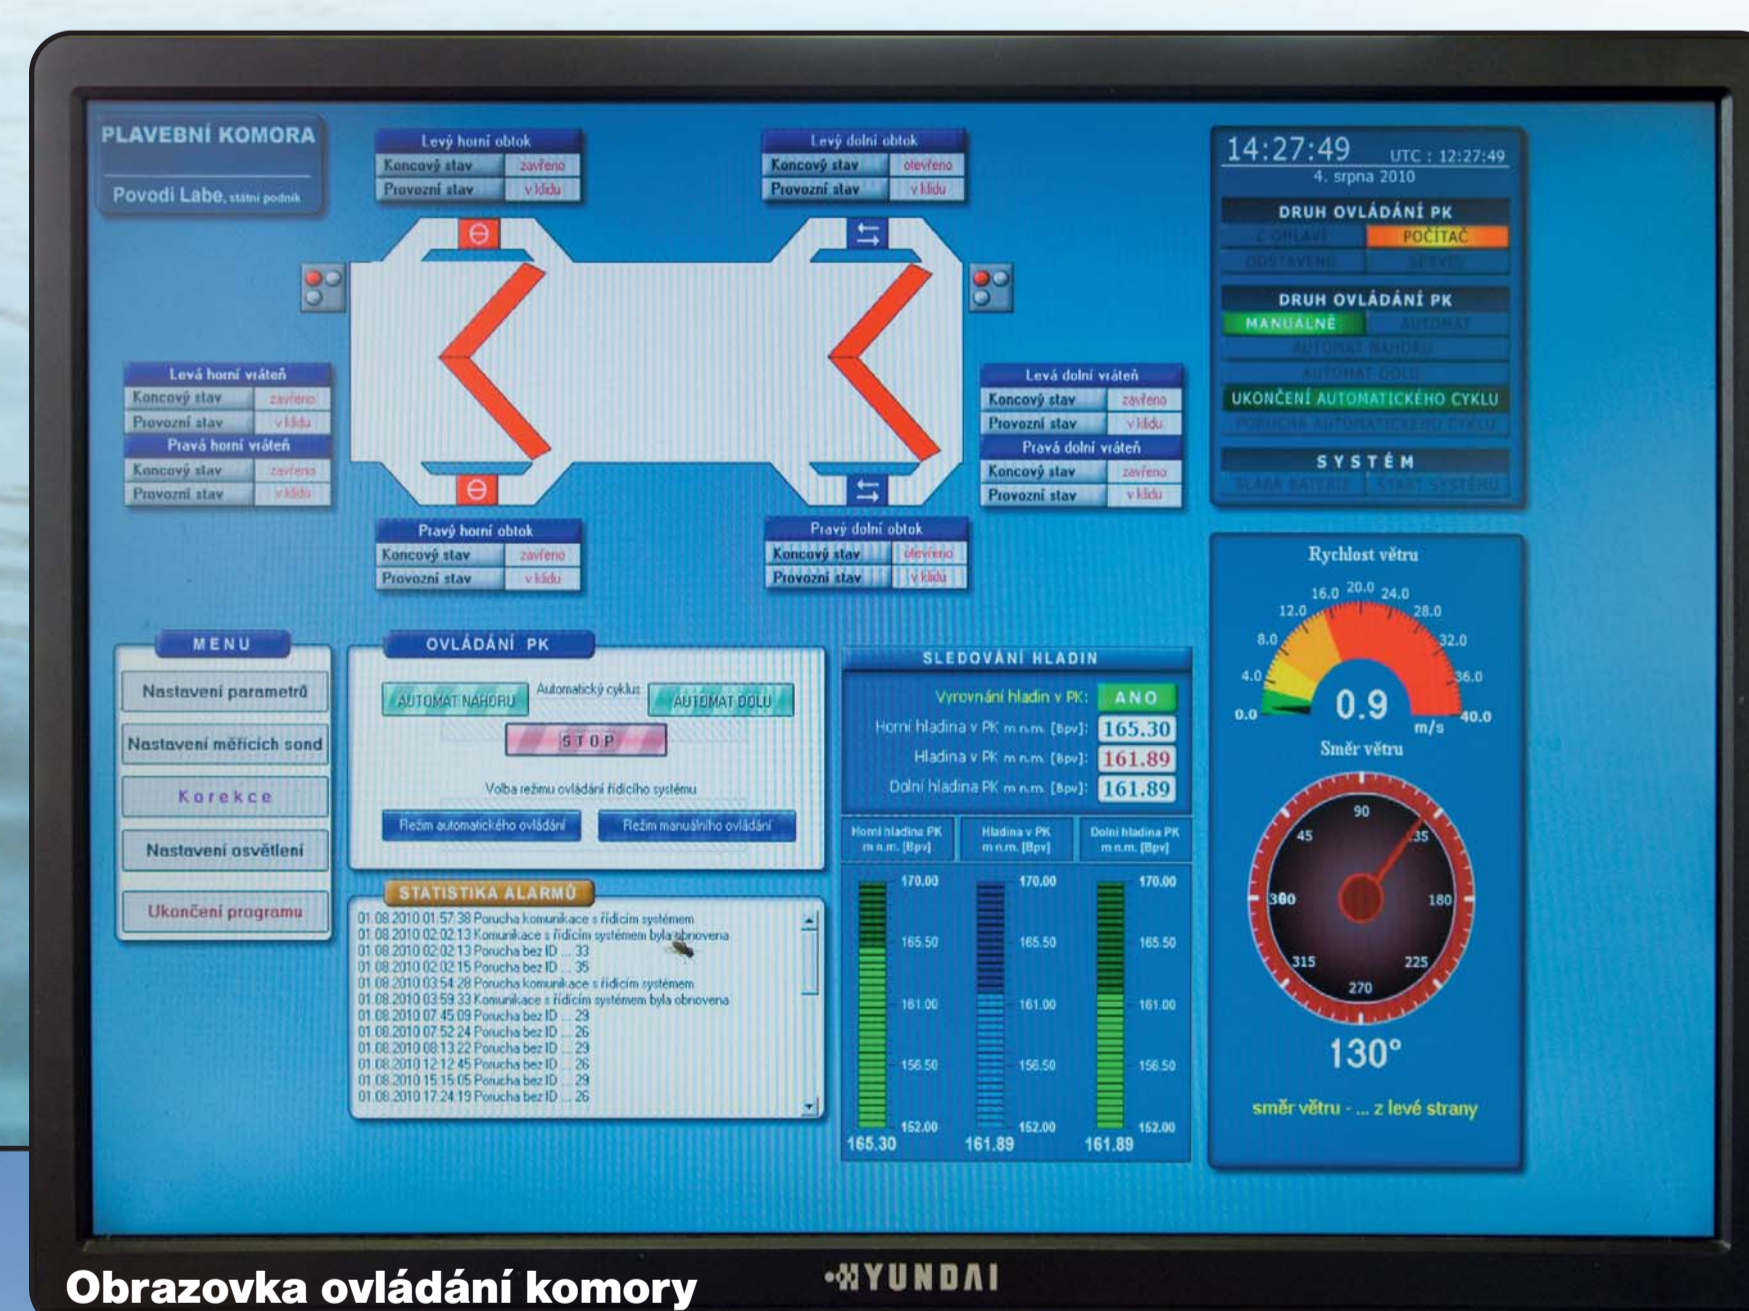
PLAVEBNÍ KOMORA

Povodí Labe, státní podnik

| Levý horní obtok | |
|---|---|
| Koncový stav | zavřeno |
| Provozní stav | v klidu |

| Levý dolní obtok | |
|---|---|
| Koncový stav | otevřeno |
| Provozní stav | v klidu |

14:27:49 UTC : 12:27:49
4. srpna 2010

DRUH OVLÁDÁNÍ PK
Z OHLAVÍ POČÍTAČ
ODSTAVENO SERVIS

DRUH OVLÁDÁNÍ PK
MANUÁLNĚ AUTOMAT
AUTOMAT NAHORU
AUTOMAT DOLŮ
UKONČENÍ AUTOMATICKÉHO CYKLU
PORUCHA AUTOMATICKÉHO CYKLU

SYSTÉM
SLABÁ BATERIE START SYSTÉMU

| Levá horní vráteň | |
|---|---|
| Koncový stav | zavřeno |
| Provozní stav | v klidu |

| Pravá horní vráteň | |
|---|---|
| Koncový stav | zavřeno |
| Provozní stav | v klidu |

| Levá dolní vráteň | |
|---|---|
| Koncový stav | zavřeno |
| Provozní stav | v klidu |

| Pravá dolní vráteň | |
|---|---|
| Koncový stav | zavřeno |
| Provozní stav | v klidu |

| Pravý horní obtok | |
|---|---|
| Koncový stav | zavřeno |
| Provozní stav | v klidu |

| Pravý dolní obtok | |
|---|---|
| Koncový stav | otevřeno |
| Provozní stav | v klidu |

Rychlost větru
0.0 4.0 8.0 12.0 16.0 20.0 24.0 28.0 32.0 36.0 40.0
0.9 m/s

MENU
Nastavení parametrů
Nastavení měřících sond
Korekce
Nastavení osvětlení
Ukončení programu

OVLÁDÁNÍ PK
AUTOMAT NAHORU Automatický cyklus AUTOMAT DOLŮ
STOP
Volba režimu ovládání řídícího systému
Režim automatického ovládání Režim manuálního ovládání

SLEDOVÁNÍ HLADIN
Vyrovnání hladin v PK: ANO
Horní hladina v PK m n.m. [Bpv]: 165.30
Hladina v PK m n.m. [Bpv]: 161.89
Dolní hladina PK m n.m. [Bpv]: 161.89

| Horní hladina PK m n.m. [Bpv] | Hladina v PK m n.m. [Bpv] | Dolní hladina PK m n.m. [Bpv] |
|---|---|---|
| 170.00 | 170.00 | 170.00 |
| 165.50 | 165.50 | 165.50 |
| 161.00 | 161.00 | 161.00 |
| 156.50 | 156.50 | 156.50 |
| 152.00 | 152.00 | 152.00 |
| 165.30 | 161.89 | 161.89 |

Směr větru
90 45 135 360 180 315 225 270
130°
směr větru - ... z levé strany

STATISTIKA ALARMŮ
01.08.2010 01:57:38 Porucha komunikace s řídícím systémem
01.08.2010 02:02:13 Komunikace s řídícím systémem byla obnovena
01.08.2010 02:02:13 Porucha bez ID ... 33
01.08.2010 02:02:15 Porucha bez ID ... 35
01.08.2010 03:54:28 Porucha komunikace s řídícím systémem
01.08.2010 03:59:33 Komunikace s řídícím systémem byla obnovena
01.08.2010 07:45:09 Porucha bez ID ... 29
01.08.2010 07:52:24 Porucha bez ID ... 26
01.08.2010 08:13:22 Porucha bez ID ... 29
01.08.2010 12:12:45 Porucha bez ID ... 26
01.08.2010 15:15:05 Porucha bez ID ... 29
01.08.2010 17:24:19 Porucha bez ID ... 26

HYUNDAI

Obrazovka ovládání komory